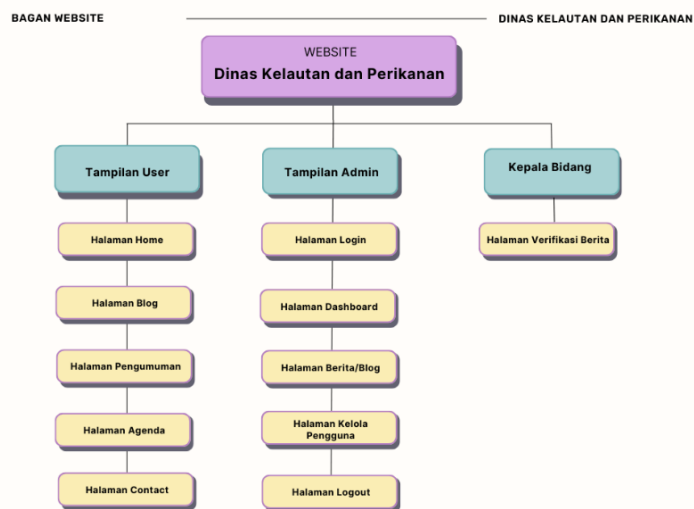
BAGAN WEBSITE

DINAS KELAUTAN DAN PERIKANAN

WEBSITE
Dinas Kelautan dan Perikanan

Tampilan User

Halaman Home

Halaman Blog

Halaman Pengumuman

Halaman Agenda

Halaman Contact

Tampilan Admin

Halaman Login

Halaman Dashboard

Halaman Berita/Blog

Halaman Kelola Pengguna

Halaman Logout

Kepala Bidang

Halaman Verifikasi Berita